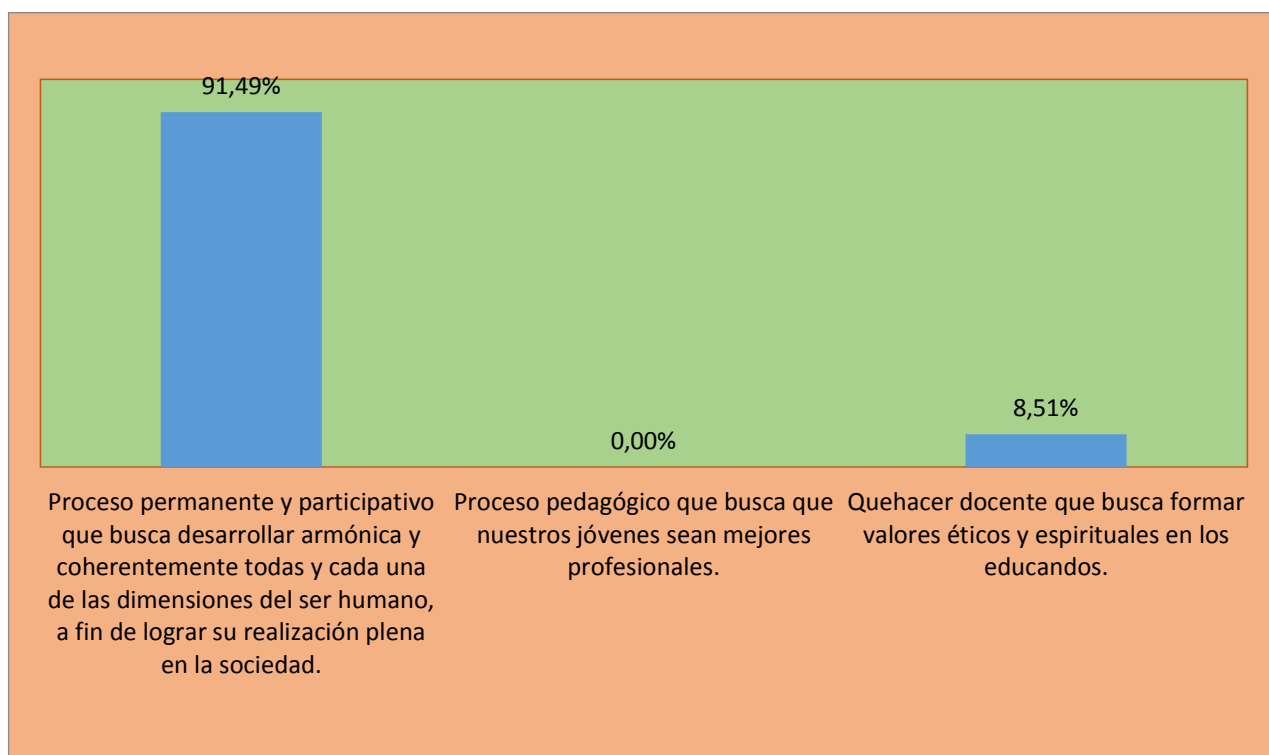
91,49%

0,00%

8,51%

Proceso permanente y participativo que busca desarrollar armónica y coherentemente todas y cada una de las dimensiones del ser humano, a fin de lograr su realización plena en la sociedad.

Proceso pedagógico que busca que nuestros jóvenes sean mejores profesionales.

Quehacer docente que busca formar valores éticos y espirituales en los educandos.